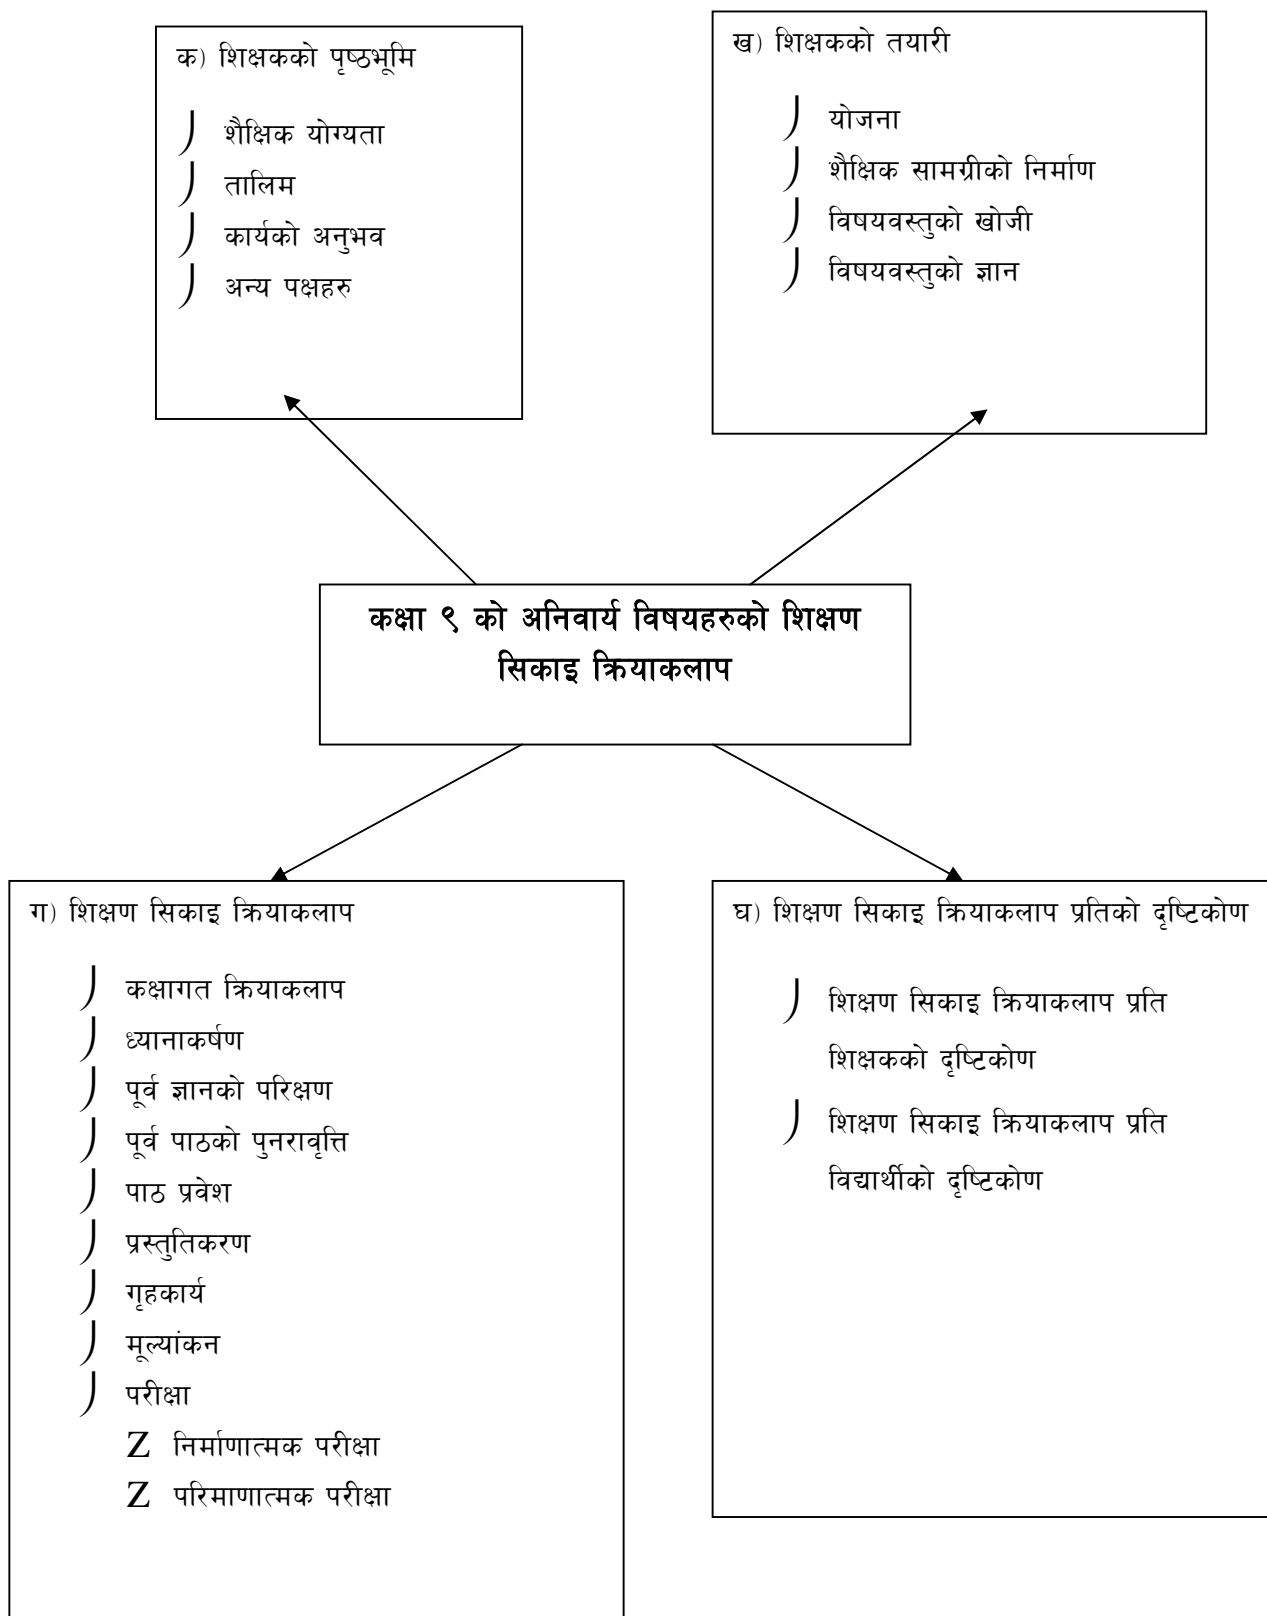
क) शिक्षकको पृष्ठभूमि

) शैक्षिक योग्यता
) तालिम
) कार्यको अनुभव
) अन्य पक्षहरु

ख) शिक्षकको तयारी

) योजना
) शैक्षिक सामग्रीको निर्माण
) विषयवस्तुको खोजी
) विषयवस्तुको ज्ञान

कक्षा ९ को अनिवार्य विषयहरुको शिक्षण सिकाइ क्रियाकलाप

ग) शिक्षण सिकाइ क्रियाकलाप

) कक्षागत क्रियाकलाप
) ध्यानाकर्षण
) पूर्व ज्ञानको परिक्षण
) पूर्व पाठको पुनरावृत्ति
) पाठ प्रवेश
) प्रस्तुतिकरण
) गृहकार्य
) मूल्यांकन
) परीक्षा
Z निर्माणात्मक परीक्षा
Z परिमाणात्मक परीक्षा

घ) शिक्षण सिकाइ क्रियाकलाप प्रतिको दृष्टिकोण

) शिक्षण सिकाइ क्रियाकलाप प्रति शिक्षकको दृष्टिकोण
) शिक्षण सिकाइ क्रियाकलाप प्रति विद्यार्थीको दृष्टिकोण